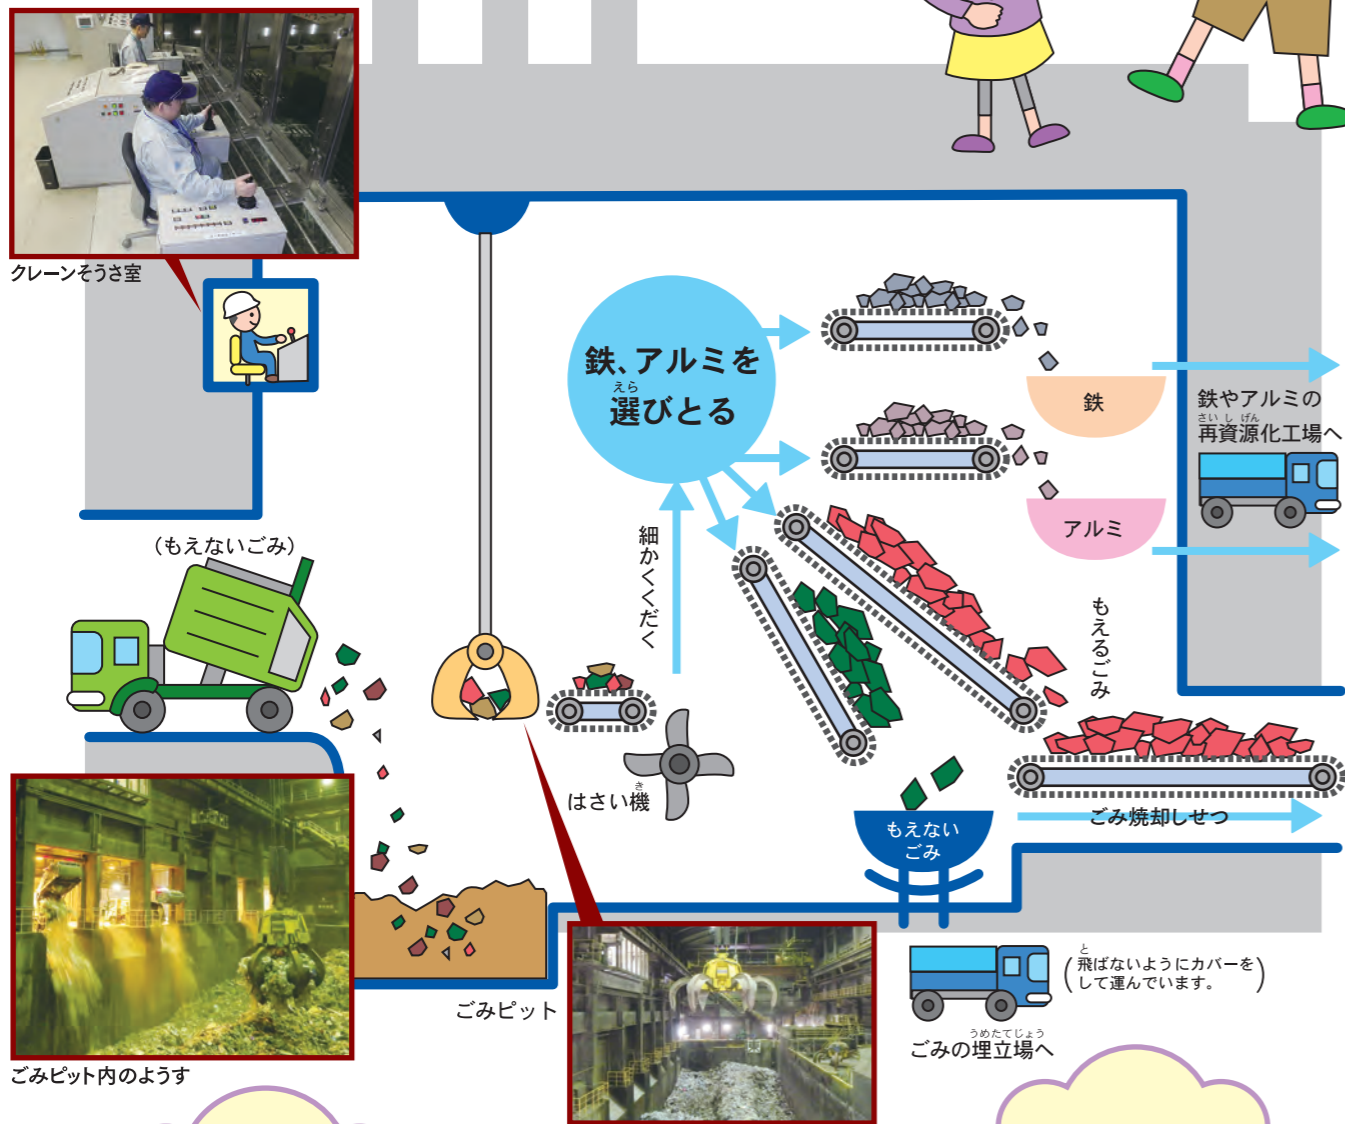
クレーンそうさ室

鉄、アルミを
えら
選びとる

鉄

アルミ

鉄やアルミの
さい し げん
再資源化工場へ

（もえないごみ）

細かくくだく

もえるごみ

はさい機

ごみ焼却しせつ

もえない
ごみ

ごみピット

と
飛ばないようにカバーを
して運んでいます。

うめたてじょう
ごみの埋立場へ

ごみピット内のようす